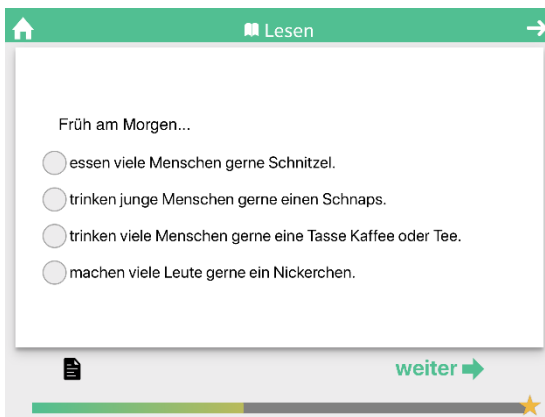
Lesen

Früh am Morgen...

essen viele Menschen gerne Schnitzel.

trinken junge Menschen gerne einen Schnaps.

trinken viele Menschen gerne eine Tasse Kaffee oder Tee.

machen viele Leute gerne ein Nickerchen.

weiter